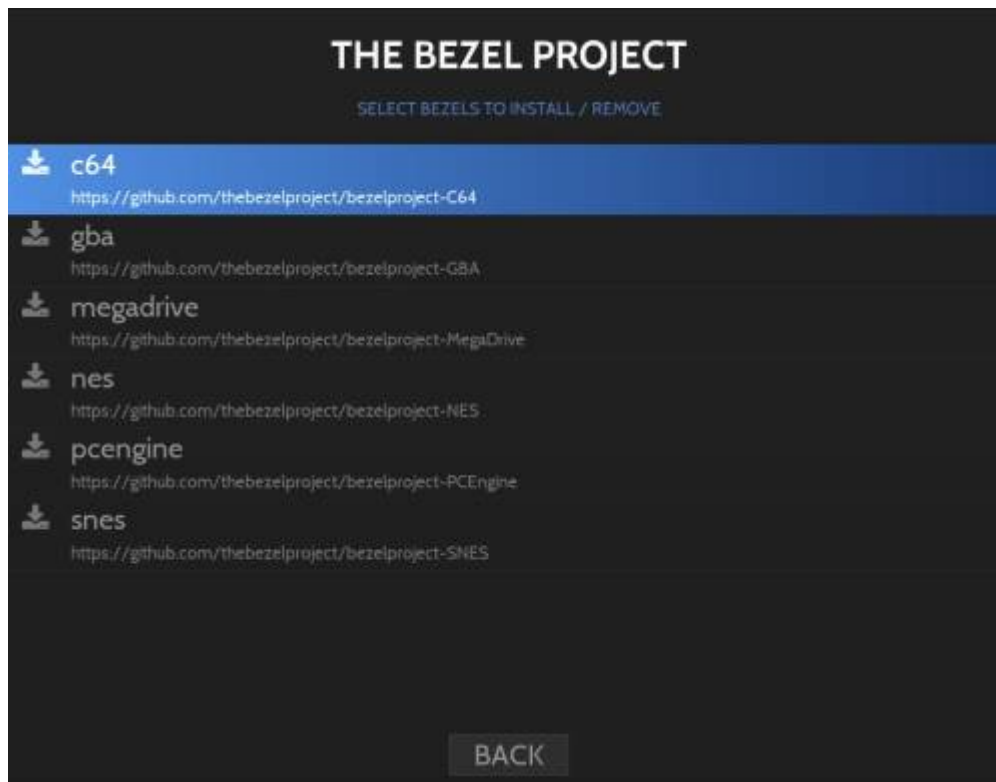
THE BEZEL PROJECT

SELECT BEZELS TO INSTALL / REMOVE

c64
https://github.com/thebezelproject/bezelproject-C64

gba
https://github.com/thebezelproject/bezelproject-GBA

megadrive
https://github.com/thebezelproject/bezelproject-MegaDrive

nes
https://github.com/thebezelproject/bezelproject-NES

pcengine
https://github.com/thebezelproject/bezelproject-PCEngine

snes
https://github.com/thebezelproject/bezelproject-SNES

BACK